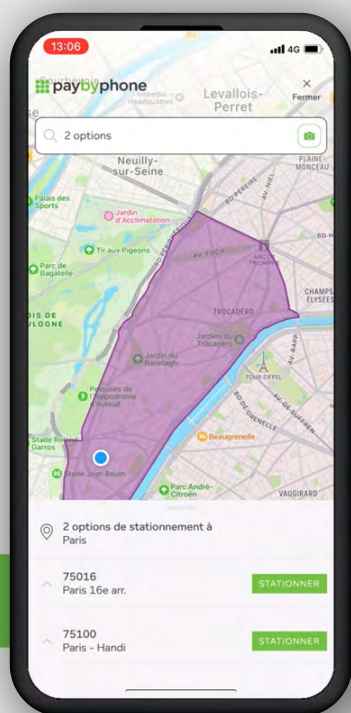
13:06

4G

paybyphone

Headquarters

Levallois-Perret

Fermer

2 options

Neuilly-sur-Seine

PLAINE MONCEAU

BD PEREIRE

Palais des Sports

Jardin d'Acclimatation

Tir aux Pigeons

Parc de Bagatelle

BD DE L'AMIRAL BRUIX

AV. FOCH

ARC DE TRIOMPHE

CHAMPS ÉLYSÉES

OIS DE ULOGNE

TROCADÉRO

Jardins du Trocadéro

Jardin du Ranelagh

Pelouses de l'Hippodrome d'Auteuil

TOUR EIFFEL

BD DE GRENELLE

AV. DE SUFFREN

Beaugrenelle

Stade Roland Garros

Stade Jean Bouin

Parc André-Citroën

VAUGIRARD

2 options de stationnement à Paris

75016
Paris 16e arr.

STATIONNER

75100
Paris - Handi

STATIONNER